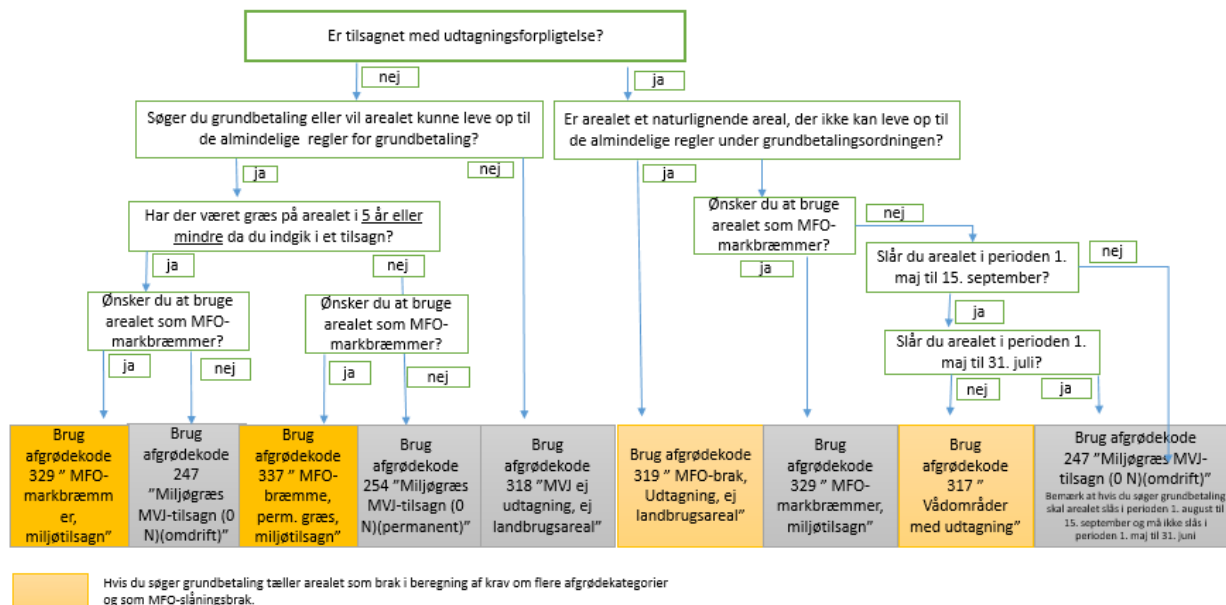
Er tilsagnet med udtagningsforpligtelse?

nej

ja

Søger du grundbetaling eller vil arealet kunne leve op til de almindelige regler for grundbetaling?

Er arealet et naturlignende areal, der ikke kan leve op til de almindelige regler under grundbetalingsordningen?

ja

nej

ja

Har der været græs på arealet i 5 år eller mindre da du indgik i et tilsagn?

Ønsker du at bruge arealet som MFO-markbræmmer?

nej

ja

nej

Slår du arealet i perioden 1. maj til 15. september?

nej

ja

Ønsker du at bruge arealet som MFO-markbræmmer?

Ønsker du at bruge arealet som MFO-markbræmmer?

ja

Slår du arealet i perioden 1. maj til 31. juli?

ja

nej

ja

nej

nej

ja

Brug afgrødekode 329 " MFO-markbræmmer, miljøtilsagn"

Brug afgrødekode 247 "Miljøgræs MVJ-tilsagn (0 N)(omdrift)"

Brug afgrødekode 337 " MFO-bræmme, perm. græs, miljøtilsagn"

Brug afgrødekode 254 "Miljøgræs MVJ-tilsagn (0 N)(permanent)"

Brug afgrødekode 318 "MVJ ej udtagning, ej landbrugsareal"

Brug afgrødekode 319 " MFO-brak, Udtagning, ej landbrugsareal"

Brug afgrødekode 329 " MFO-markbræmmer, miljøtilsagn"

Brug afgrødekode 317 " Vådområder med udtagning"

Brug afgrødekode 247 "Miljøgræs MVJ-tilsagn (0 N)(omdrift)"
Bemærk at hvis du søger grundbetaling skal arealet slås i perioden 1. august til 15. september og må ikke slås i perioden 1. maj til 31. juni

Hvis du søger grundbetaling tæller arealet som brak i beregning af krav om flere afgrødekategorier og som MFO-slåningsbrak.